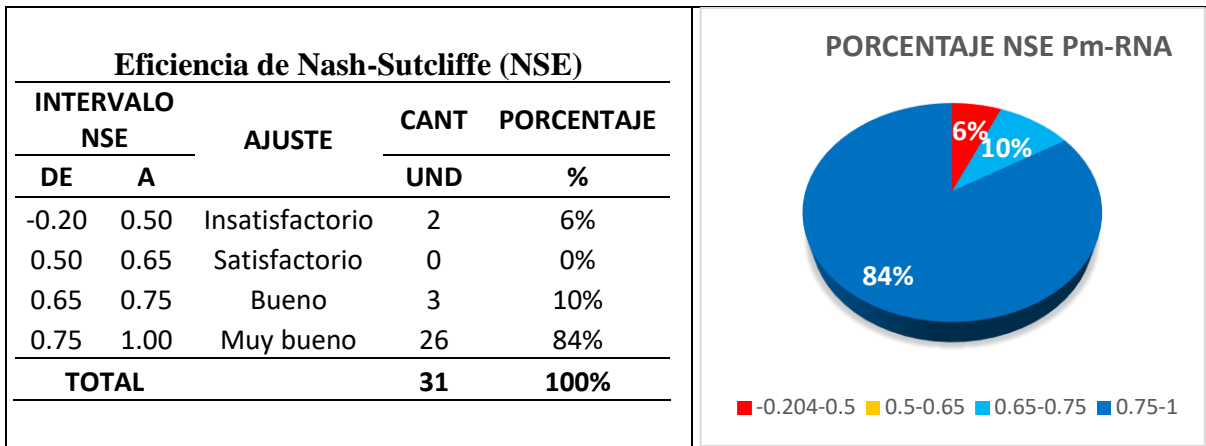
Eficiencia de Nash-Sutcliffe (NSE)

| INTERVALO NSE DE | A | AJUSTE | CANT UND | PORCENTAJE % |
|---|---|---|---|---|
| -0.20 | 0.50 | Insatisfactorio | 2 | 6% |
| 0.50 | 0.65 | Satisfactorio | 0 | 0% |
| 0.65 | 0.75 | Bueno | 3 | 10% |
| 0.75 | 1.00 | Muy bueno | 26 | 84% |
| TOTAL | | | 31 | 100% |

PORCENTAJE NSE Pm-RNA

6%
10%
84%

-0.204-0.5  0.5-0.65  0.65-0.75  0.75-1